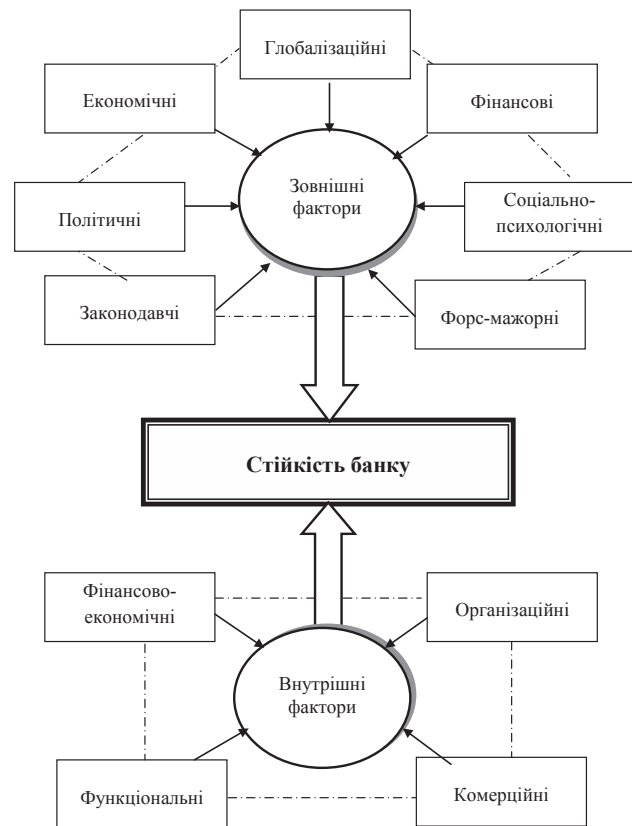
Глобалізаційні

Економічні

Фінансові

Зовнішні фактори

Політичні

Соціально-психологічні

Законодавчі

Форс-мажорні

Стійкість банку

Фінансово-економічні

Організаційні

Внутрішні фактори

Функціональні

Комерційні